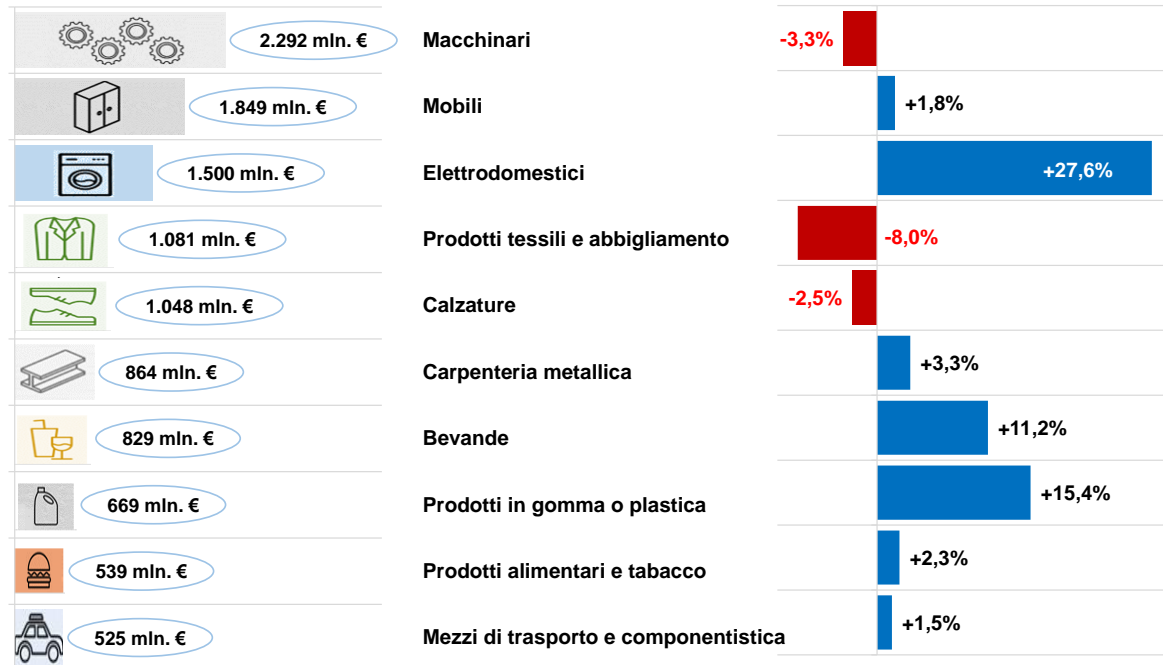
2.292 mln. € Macchinari -3,3%

1.849 mln. € Mobili +1,8%

1.500 mln. € Elettrodomestici +27,6%

1.081 mln. € Prodotti tessili e abbigliamento -8,0%

1.048 mln. € Calzature -2,5%

864 mln. € Carpenteria metallica +3,3%

829 mln. € Bevande +11,2%

669 mln. € Prodotti in gomma o plastica +15,4%

539 mln. € Prodotti alimentari e tabacco +2,3%

525 mln. € Mezzi di trasporto e componentistica +1,5%